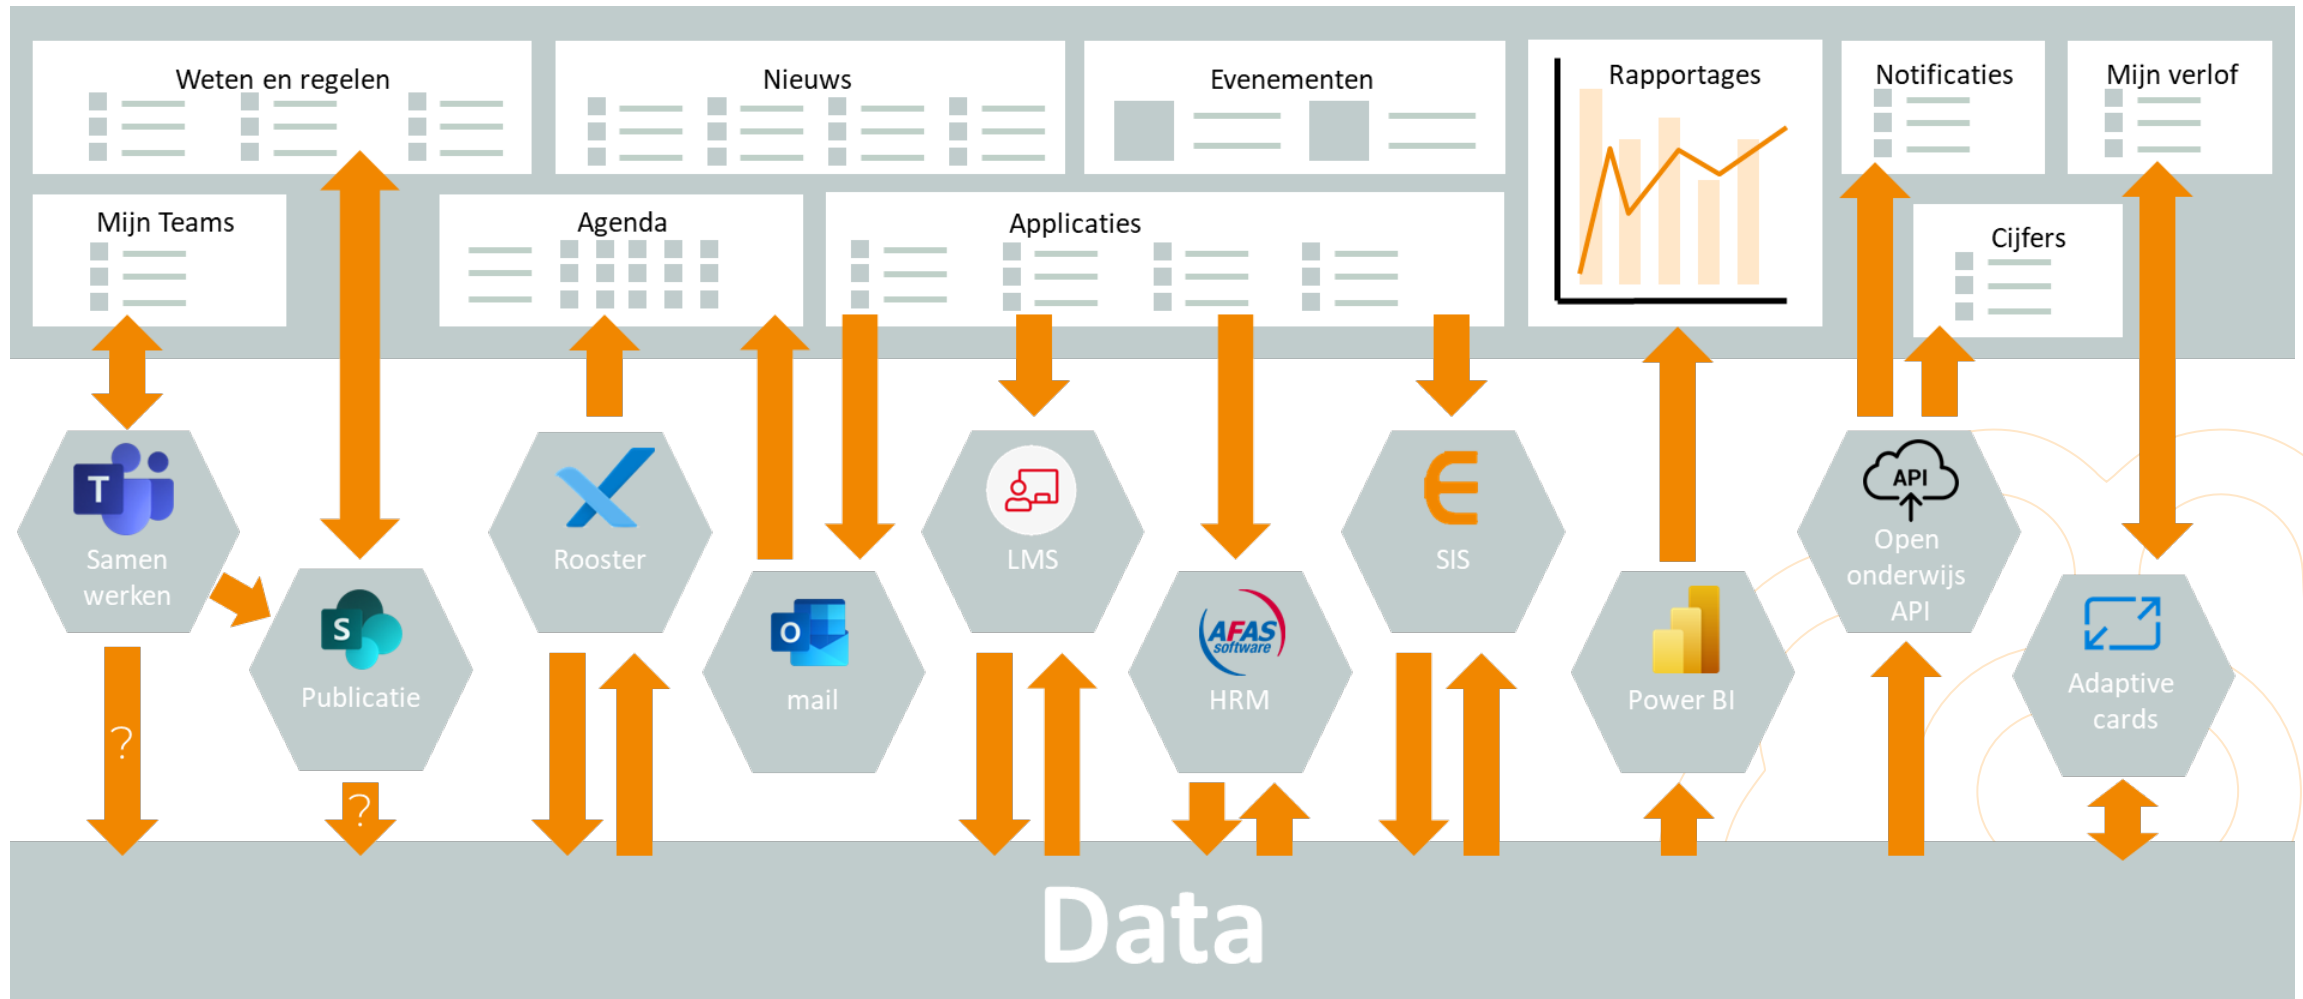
Weten en regelen

Nieuws

Evenementen

Rapportages

Notificaties

Mijn verlof

Mijn Teams

Agenda

Applicaties

Cijfers

T

Samen werken

S

Publicatie

?

?

Rooster

O

mail

LMS

AFAS software

HRM

SIS

Power BI

API

Open onderwijs API

Adaptive cards

Data